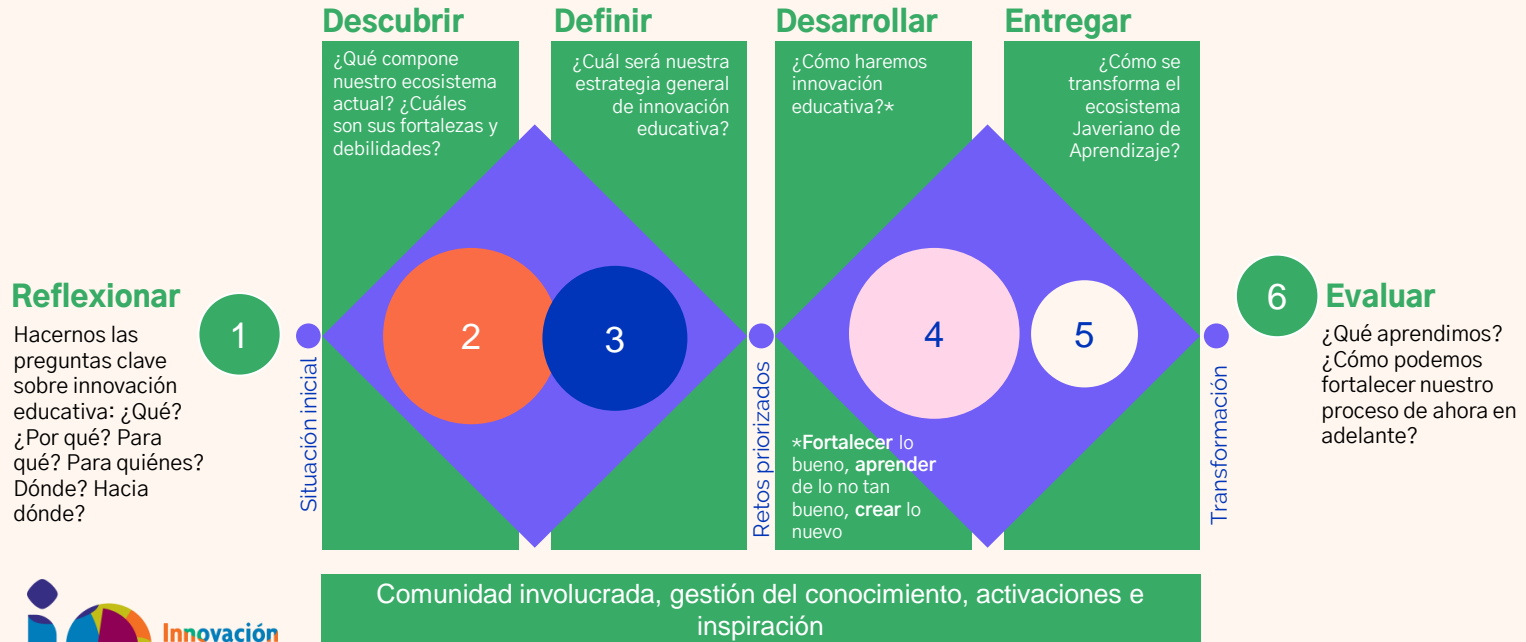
Reflexionar

Hacernos las preguntas clave sobre innovación educativa: ¿Qué? ¿Por qué? Para qué? Para quiénes? Dónde? Hacia dónde?

1

Situación inicial

Descubrir

¿Qué compone nuestro ecosistema actual? ¿Cuáles son sus fortalezas y debilidades?

Definir

¿Cuál será nuestra estrategia general de innovación educativa?

2

3

Retos priorizados

Desarrollar

¿Cómo haremos innovación educativa?*

Entregar

¿Cómo se transforma el ecosistema Javeriano de Aprendizaje?

4

5

*Fortalecer lo bueno, aprender de lo no tan bueno, crear lo nuevo

Transformación

6

Evaluar

¿Qué aprendimos? ¿Cómo podemos fortalecer nuestro proceso de ahora en adelante?

Comunidad involucrada, gestión del conocimiento, activaciones e inspiración

Innovación